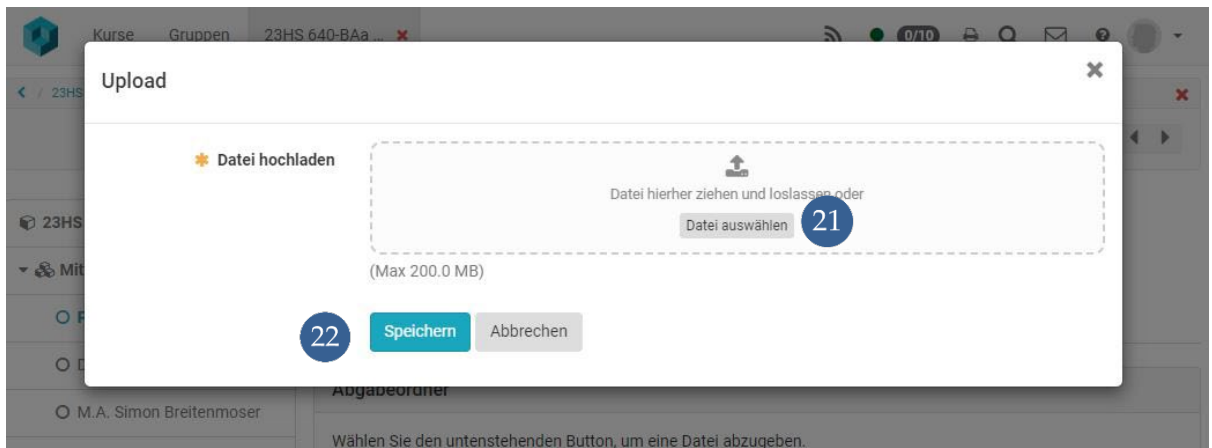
Kurse Gruppen 23HS 640-BAa ... ✖

0/10

< / 23HS

23HS

Mit

O M.A. Simon Breitenmoser

Upload

✖

Datei hochladen

Datei hierher ziehen und loslassen oder

Datei auswählen

21

(Max 200.0 MB)

22

Speichern

Abbrechen

Abgabeordner

Wählen Sie den untenstehenden Button, um eine Datei abzugeben.